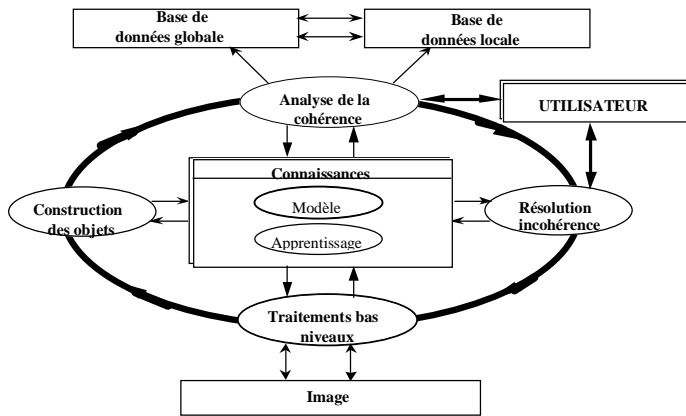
Base de données globale

Base de données locale

Analyse de la cohérence

UTILISATEUR

Connaissances

Modèle

Apprentissage

Construction des objets

Résolution incohérence

Traitements bas niveaux

Image